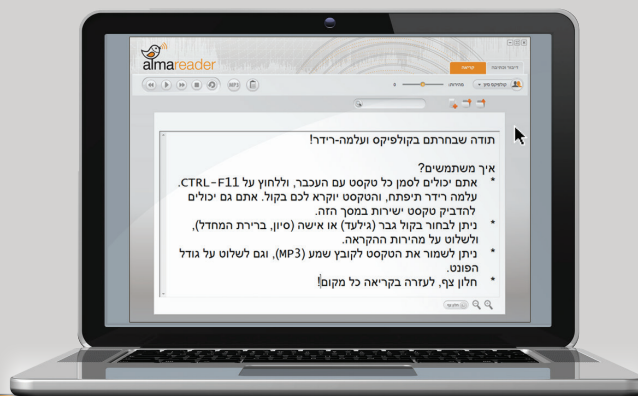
almareader

MP3

קריאה

תודה שבחרתם בקולפיקס ועלמה-רידר!

איך משתמשים?
* אתם יכולים לסמן כל טקסט עם העכבר, וללחוץ על CTRL-F11. עלמה רידר תיפתח, והטקסט יוקרא לכם בקול. אתם גם יכולים להדביק טקסט ישירות במסך הזה.
* ניתן לבחור בקול גבר (גילעד) או אישה (סיון, ברירת המחדל), ולשלוט על מהירות ההקראה.
* ניתן לשמור את הטקסט לקובץ שמע (MP3), וגם לשלוט על גודל הפונט.
* חלון צף, לעזרה בקריאה כל מקום!